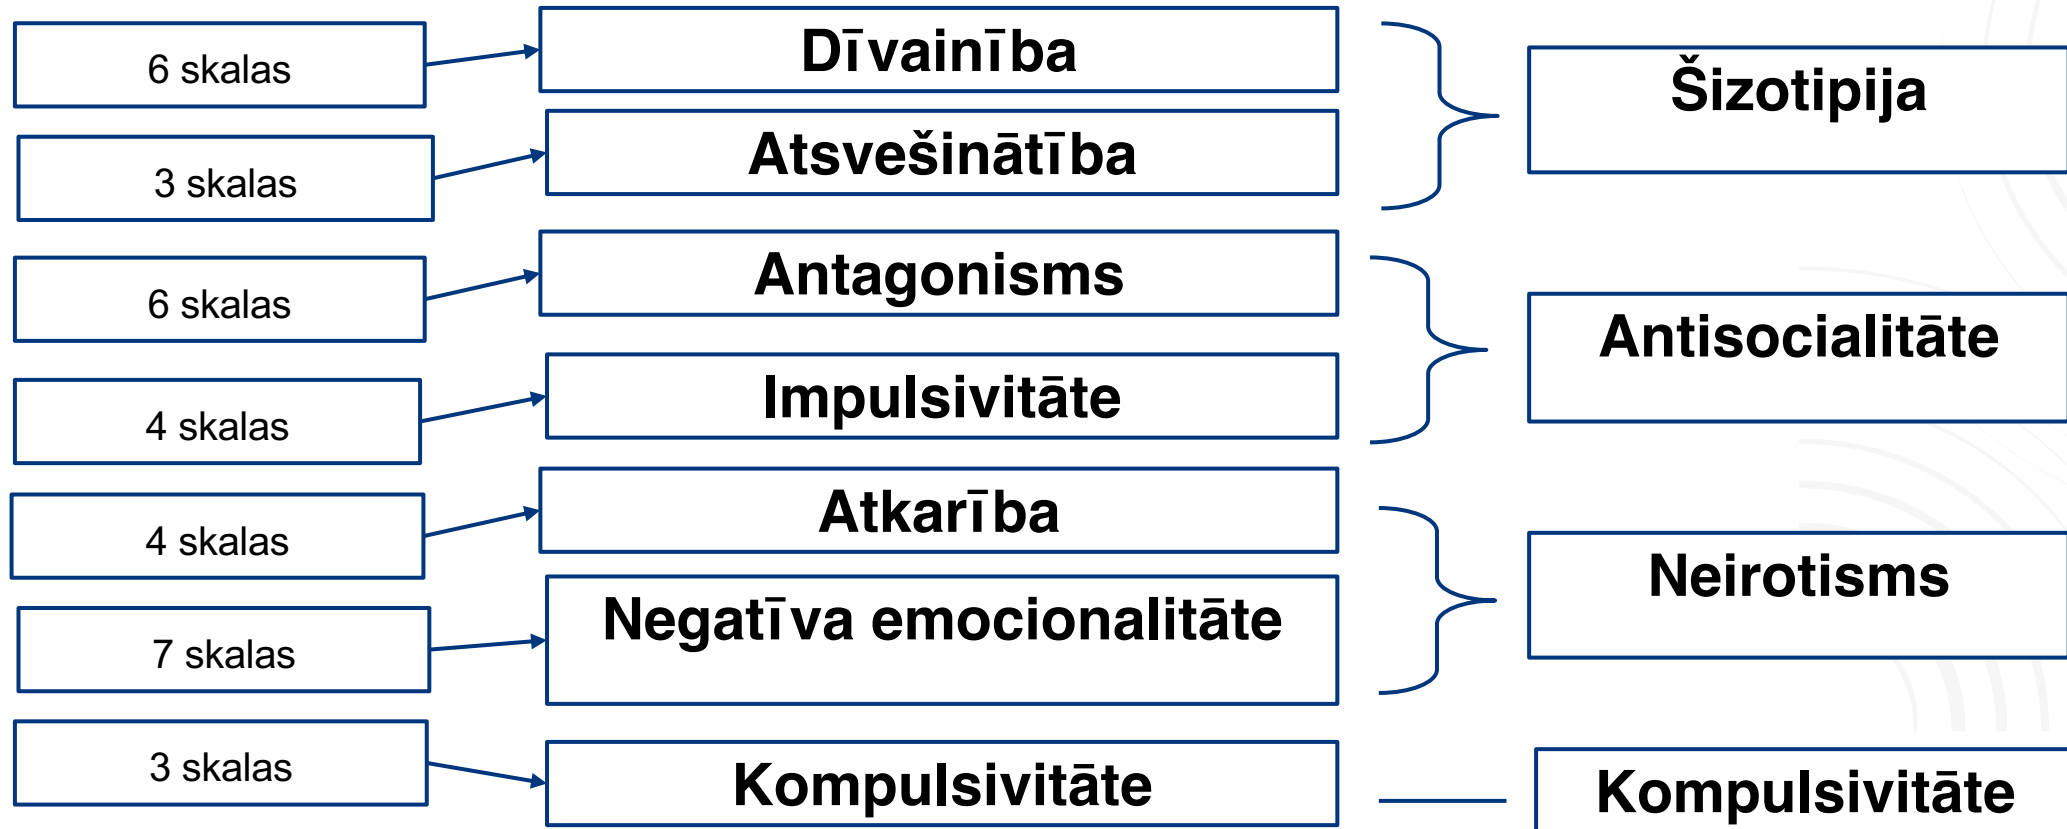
6 skalas

Dīvainība

3 skalas

Atsvešinātība

Šizotipija

6 skalas

Antagonisms

4 skalas

Impulsivitāte

Antisocialitāte

4 skalas

Atkarība

7 skalas

Negatīva emocionalitāte

Neirotisms

3 skalas

Kompulsivitāte

Kompulsivitāte